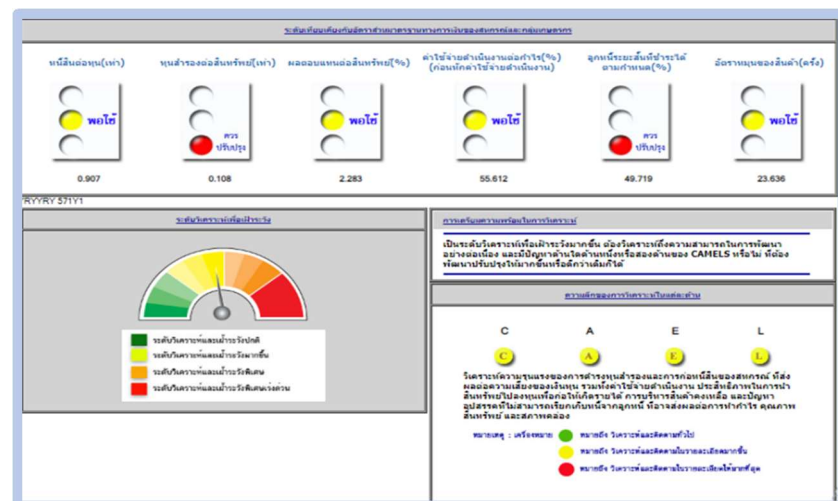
ระดับสัญญาณเตือนภัยอัตราส่วนมาตรฐานทางการเงินของสหกรณ์และกลุ่มเกษตรกร

หนี้สินต่อทุน(เท่า)

พอใช้

0.907

ทุนสำรองต่อสินทรัพย์(เท่า)

ควรปรับปรุง

0.108

ผลตอบแทนต่อสินทรัพย์(%)

พอใช้

2.283

ค่าใช้จ่ายดำเนินงานต่อกำไร(%) (ก่อนหักค่าใช้จ่ายดำเนินงาน)

พอใช้

55.612

ลูกหนี้ระยะสั้นที่ชำระได้ตามกำหนด(%)

ควรปรับปรุง

49.719

อัตราหมุนของสินค้า(ครั้ง)

พอใช้

23.636

RYYRY 571Y1

ระดับวิเคราะห์เพื่อเฝ้าระวัง

ระดับวิเคราะห์และเฝ้าระวังปกติ

ระดับวิเคราะห์และเฝ้าระวังมากขึ้น

ระดับวิเคราะห์และเฝ้าระวังพิเศษ

ระดับวิเคราะห์และเฝ้าระวังพิเศษเร่งด่วน

การเตรียมความพร้อมในการวิเคราะห์

เป็นระดับวิเคราะห์เพื่อเฝ้าระวังมากขึ้น ต้องวิเคราะห์ถึงความสามารถในการพัฒนาอย่างต่อเนื่อง และปัญหาด้านใดด้านหนึ่งหรือสองด้านของ CAMELS หรือไม่ ที่ต้องพัฒนาปรับปรุงให้มากขึ้นหรือดีกว่าเดิมที่ได้

ความเสี่ยงของการวิเคราะห์ในแต่ละด้าน

C A E L

C A E L

วิเคราะห์ความชุนแรงของการสำรองทุนสำรองและการก่อหนี้สินของสหกรณ์ ที่ส่งผลต่อความเสี่ยงของเงินทุน รวมถึงค่าใช้จ่ายดำเนินงาน ประสิทธิภาพในการนำสินทรัพย์ไปลงทุนเพื่อก่อให้เกิดรายได้ การบริหารสินค้าคงเหลือ และปัญหาอุปสรรคที่ไม่สามารถเรียกเก็บหนี้จากลูกหนี้ ที่อาจส่งผลต่อการทำกำไร คุณภาพสินทรัพย์ และสภาพคล่อง

หมายเหตุ : เครื่องหมาย

หมายถึง วิเคราะห์และติดตามทั่วไป

หมายถึง วิเคราะห์และติดตามในรายละเอียดมากขึ้น

หมายถึง วิเคราะห์และติดตามในรายละเอียดให้มากที่สุด